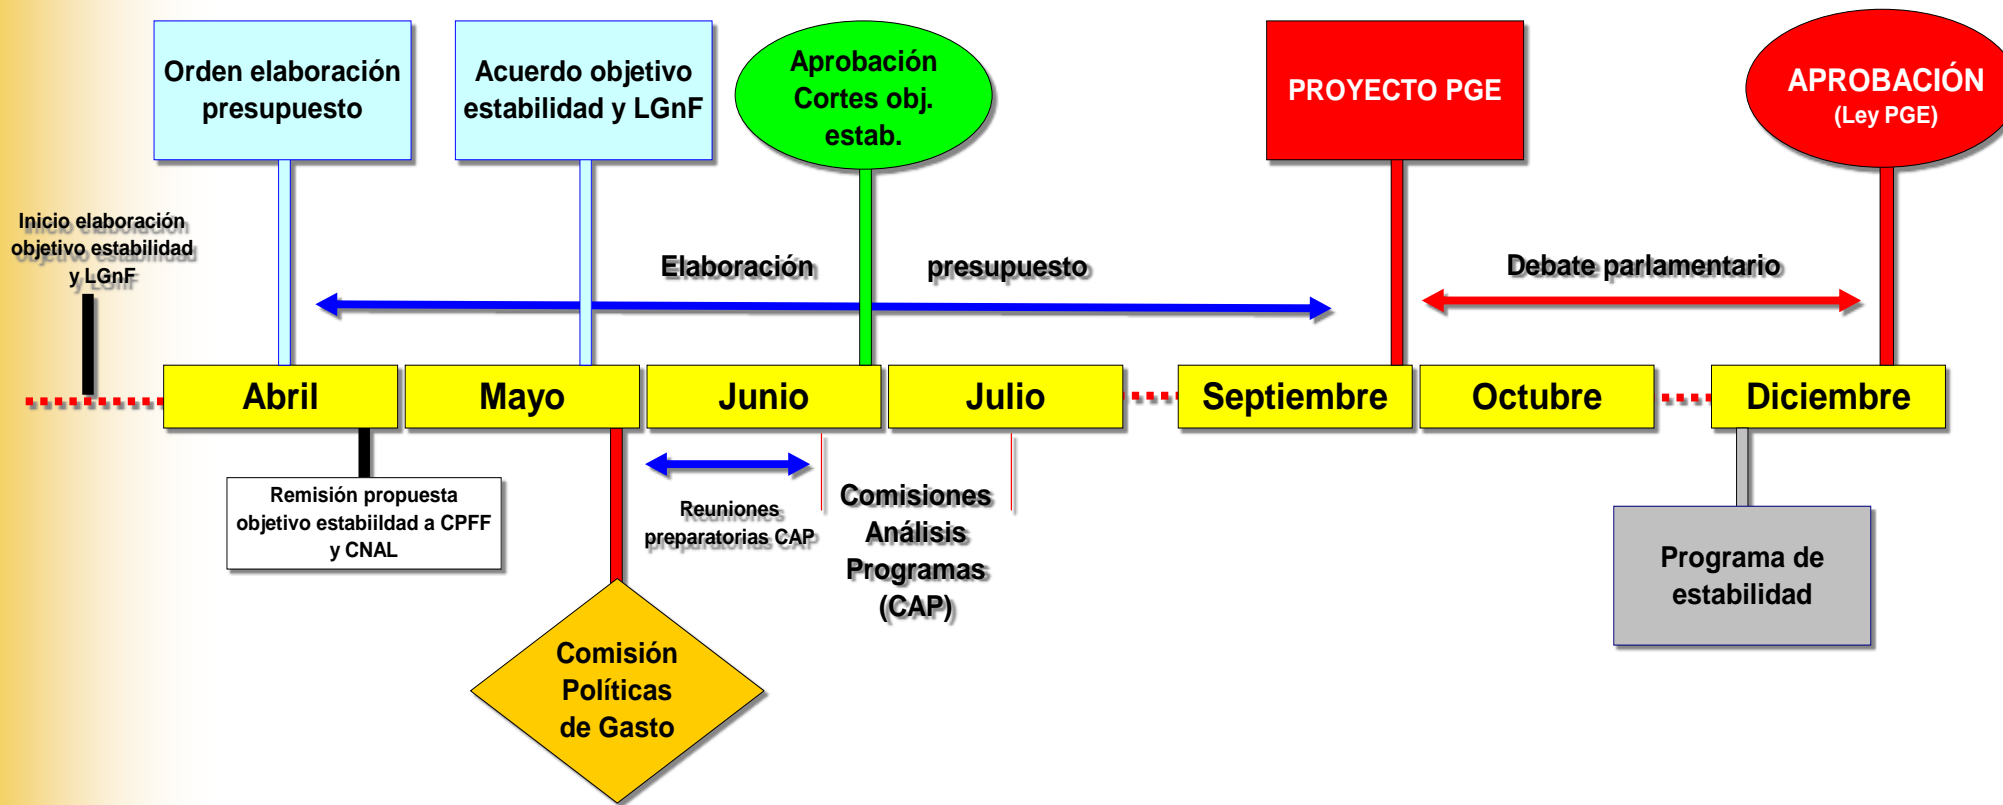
Orden elaboración presupuesto

Acuerdo objetivo estabilidad y LGnF

Aprobación Cortes obj. estab.

PROYECTO PGE

APROBACIÓN (Ley PGE)

Inicio elaboración objetivo estabilidad y LGnF

Elaboración presupuesto

Debate parlamentario

Abril

Mayo

Junio

Julio

Septiembre

Octubre

Diciembre

Remisión propuesta objetivo estabiildad a CPFF y CNAL

Reuniones preparatorias CAP

Comisiones Análisis Programas (CAP)

Programa de estabilidad

Comisión Políticas de Gasto